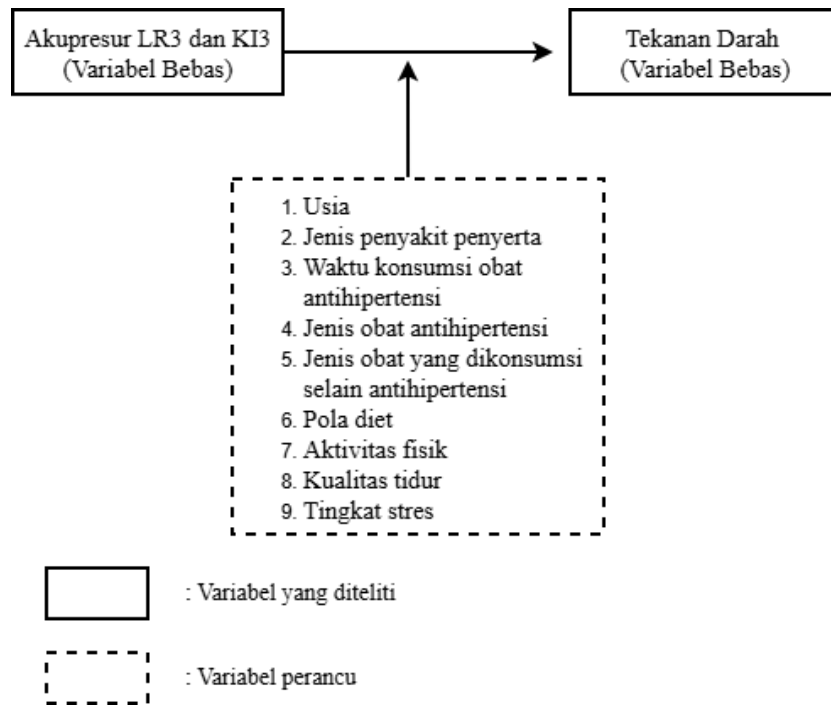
Akupresur LR3 dan KI3
(Variabel Bebas)

Tekanan Darah
(Variabel Bebas)

1. Usia
2. Jenis penyakit penyerta
3. Waktu konsumsi obat antihipertensi
4. Jenis obat antihipertensi
5. Jenis obat yang dikonsumsi selain antihipertensi
6. Pola diet
7. Aktivitas fisik
8. Kualitas tidur
9. Tingkat stres

: Variabel yang diteliti

: Variabel perancu